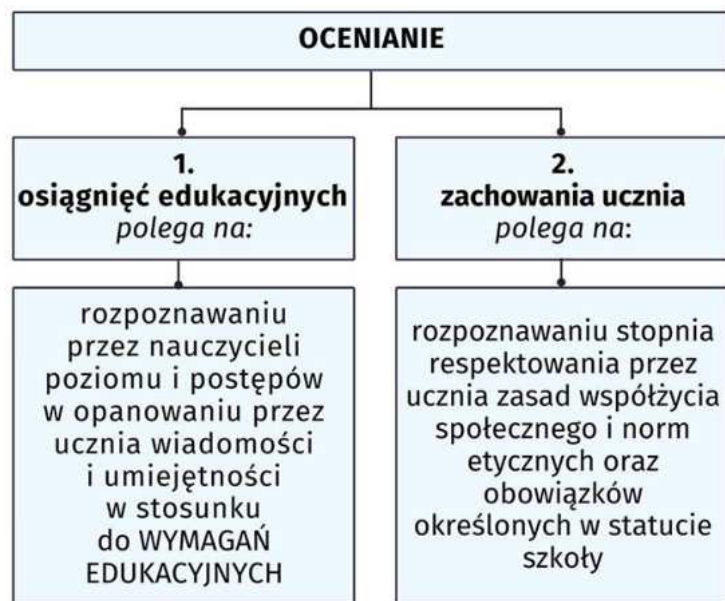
OCENIANIE

1.
osiągnięć edukacyjnych
polega na:

rozpoznawaniu przez nauczycieli poziomu i postępów w opanowaniu przez ucznia wiadomości i umiejętności w stosunku do WYMAGAŃ EDUKACYJNYCH

2.
zachowania ucznia
polega na:

rozpoznawaniu stopnia respektowania przez ucznia zasad współżycia społecznego i norm etycznych oraz obowiązków określonych w statucie szkoły